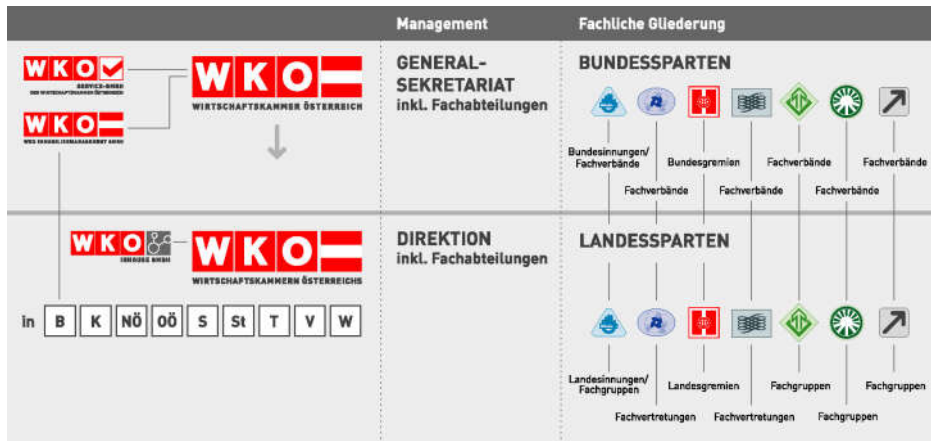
Management

Fachliche Gliederung

WKO SERVICE-GMBH DER WIRTSCHAFTSKAMMERN ÖSTERREICHS

WKO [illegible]

WKO WIRTSCHAFTSKAMMER ÖSTERREICH

GENERAL-SEKRETARIAT inkl. Fachabteilungen

BUNDESSPARTEN

Bundesinnungen/ Fachverbände

Fachverbände

Bundesgremien

Fachverbände

Fachverbände

Fachverbände

Fachverbände

WKO INHOUSE GMBH

WKO WIRTSCHAFTSKAMMERN ÖSTERREICHS

DIREKTION inkl. Fachabteilungen

LANDESSPARTEN

in B K NÖ OÖ S St T V W

Landesinnungen/ Fachgruppen

Fachvertretungen

Landesgremien

Fachvertretungen

Fachgruppen

Fachgruppen

Fachgruppen